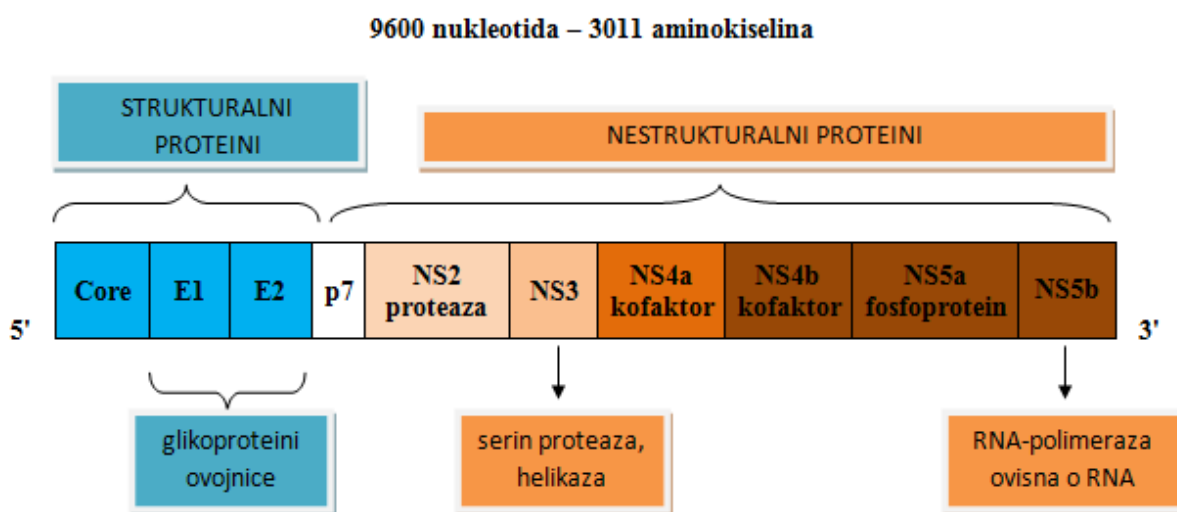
9600 nukleotida – 3011 aminokiselina

STRUKTURALNI PROTEINI

NESTRUKTURALNI PROTEINI

5'

| Core | E1 | E2 | p7 | NS2 proteaza | NS3 | NS4a kofaktor | NS4b kofaktor | NS5a fosfoprotein | NS5b |
|---|---|---|---|---|---|---|---|---|---|

3'

glikoproteini ovojnice

serin proteaza, helikaza

RNA-polimeraza ovisna o RNA